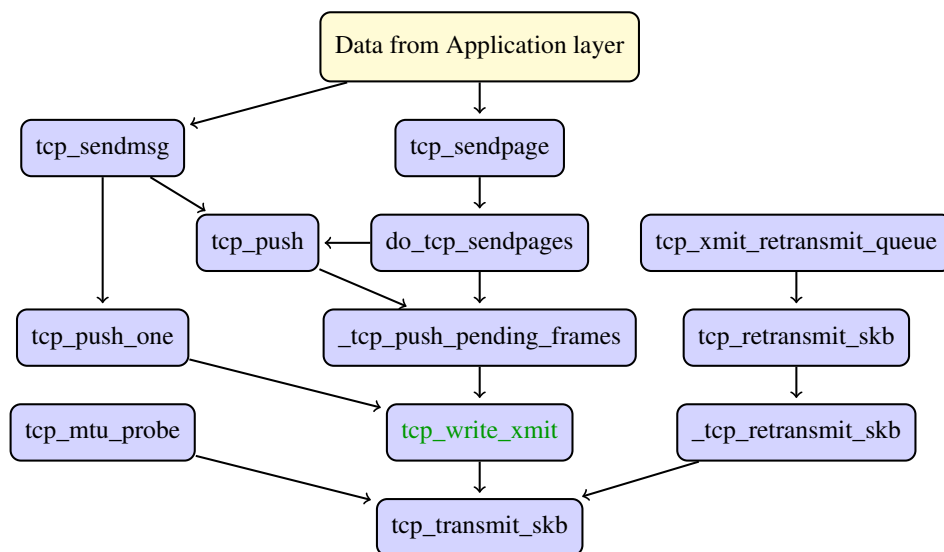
Data from Application layer

tcp_sendmsg

tcp_sendpage

tcp_push

do_tcp_sendpages

tcp_xmit_retransmit_queue

tcp_push_one

_tcp_push_pending_frames

tcp_retransmit_skb

tcp_mtu_probe

tcp_write_xmit

_tcp_retransmit_skb

tcp_transmit_skb